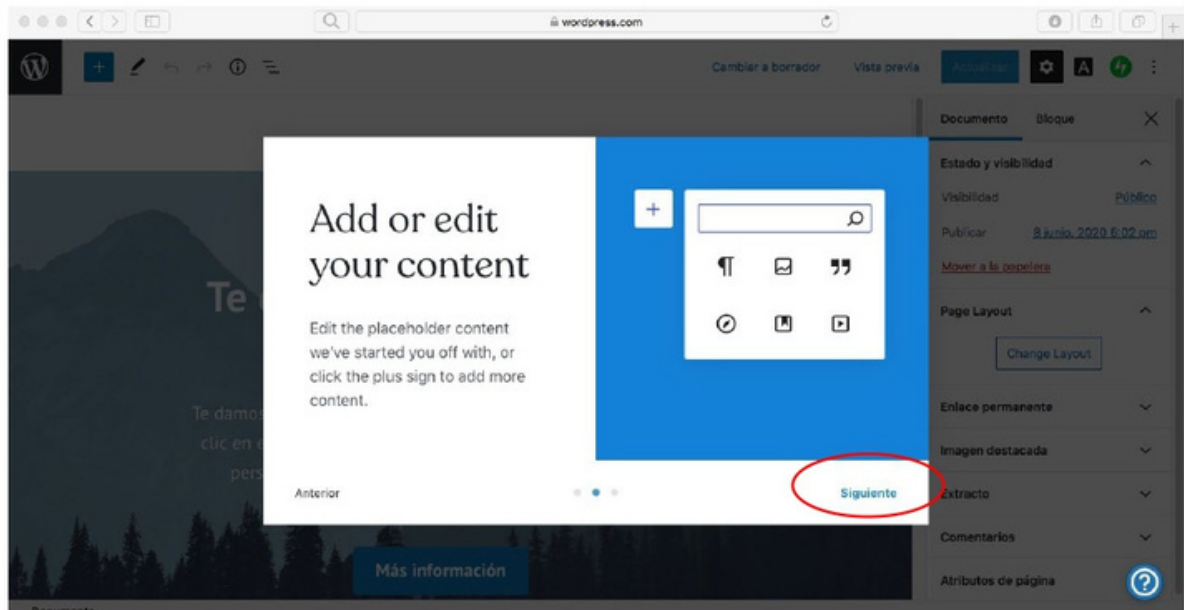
wordpress.com

Cambiar a borrador
Vista previa
Actualizar

Documento
Bloque

Estado y visibilidad
Visibilidad
Público
Publicar
8 junio, 2020 6:02 pm
Mover a la papelera

Page Layout
Change Layout

Enlace permanente
Imagen destacada
Extracto
Comentarios
Atributos de página

Te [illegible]

Te damos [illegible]
clic en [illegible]
pers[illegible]

Más información

Add or edit your content

Edit the placeholder content we've started you off with, or click the plus sign to add more content.

Anterior
Siguiente

Documento